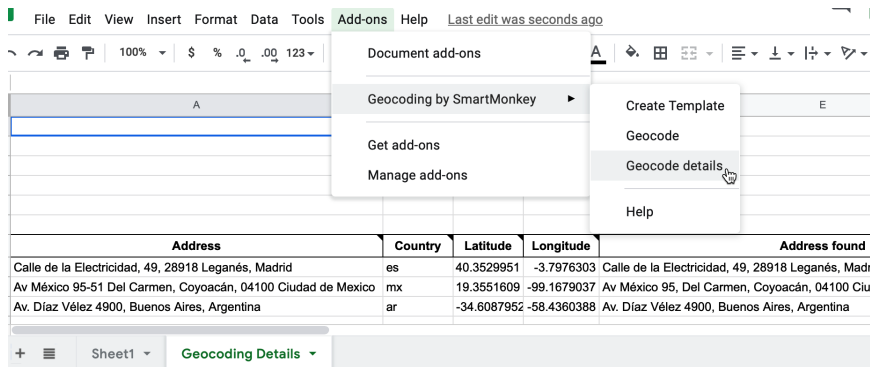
File Edit View Insert Format Data Tools Add-ons Help Last edit was seconds ago

100% $ % .0 .00 123

Document add-ons

Geocoding by SmartMonkey

Get add-ons

Manage add-ons

Create Template

Geocode

Geocode details

Help

A

E

| Address | Country | Latitude | Longitude | Address found |
|---|---|---|---|---|
| Calle de la Electricidad, 49, 28918 Leganés, Madrid | es | 40.3529951 | -3.7976303 | Calle de la Electricidad, 49, 28918 Leganés, Madr |
| Av México 95-51 Del Carmen, Coyoacán, 04100 Ciudad de Mexico | mx | 19.3551609 | -99.167037 | Av México 95, Del Carmen, Coyoacán, 04100 Ciu |
| Av. Díaz Vélez 4900, Buenos Aires, Argentina | ar | -34.6087952 | -58.4360388 | Av. Díaz Vélez 4900, Buenos Aires, Argentina |

Sheet1

Geocoding Details